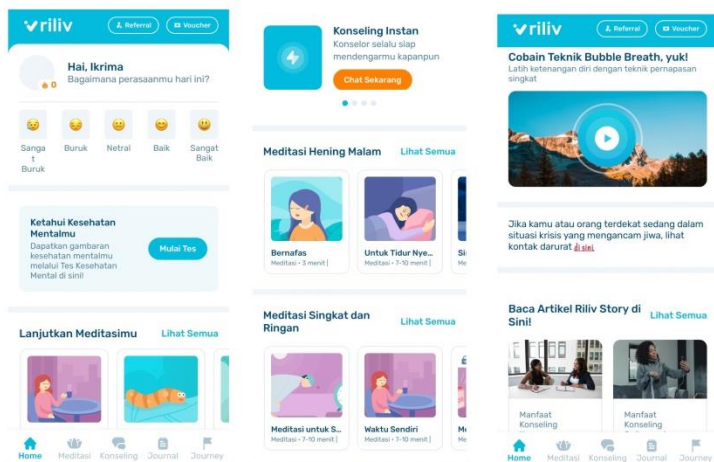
riliv

Referral

Voucher

Hai, Ikrima

Bagaimana perasaanmu hari ini?

0

Sangat Buruk

Buruk

Netral

Baik

Sangat Baik

Ketahui Kesehatan Mentalmu

Dapatkan gambaran kesehatan mentalmu melalui Tes Kesehatan Mental di sini!

Mulai Tes

Lanjutkan Meditasimu

Lihat Semua

Home

Meditasi

Konseling

Journal

Journey

Konseling Instan

Konselor selalu siap mendengarmu kapanpun

Chat Sekarang

Meditasi Hening Malam

Lihat Semua

Bernafas

Meditasi • 3 menit |

Untuk Tidur Nye...

Meditasi • 7-10 menit |

Si

Me

Meditasi Singkat dan Ringan

Lihat Semua

Meditasi untuk S...

Meditasi • 7-10 menit |

Waktu Sendiri

Meditasi • 7-10 menit |

Me

Me

riliv

Referral

Voucher

Cobain Teknik Bubble Breath, yuk!

Latih ketenangan diri dengan teknik pernapasan singkat

Jika kamu atau orang terdekat sedang dalam situasi krisis yang mengancam jiwa, lihat kontak darurat di sini.

Baca Artikel Riliv Story di Sini!

Lihat Semua

Manfaat Konseling

Manfaat Konseling

Home

Meditasi

Konseling

Journal

Journey